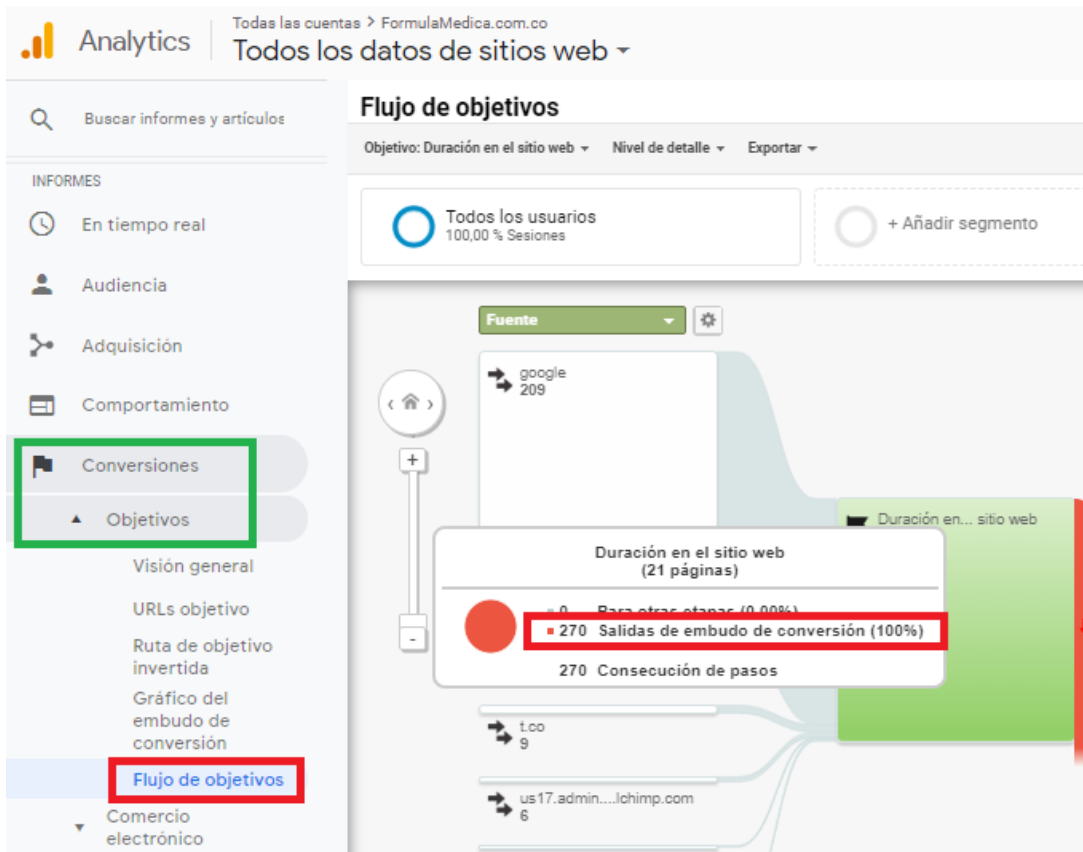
Analytics

Todas las cuentas > FormulaMedica.com.co

Todos los datos de sitios web

Buscar informes y artículos

INFORMES

En tiempo real

Audiencia

Adquisición

Comportamiento

Conversiones

Objetivos

Visión general

URLs objetivo

Ruta de objetivo invertida

Gráfico del embudo de conversión

Flujo de objetivos

Comercio electrónico

Flujo de objetivos

Objetivo: Duración en el sitio web

Nivel de detalle

Exportar

Todos los usuarios
100,00 % Sesiones

+ Añadir segmento

Fuente

google
209

Duración en... sitio web

Duración en el sitio web
(21 páginas)

0 Para otras etapas (0,00%)

270 Salidas de embudo de conversión (100%)

270 Consecución de pasos

t.co
9

us17.admin....lchimp.com
6